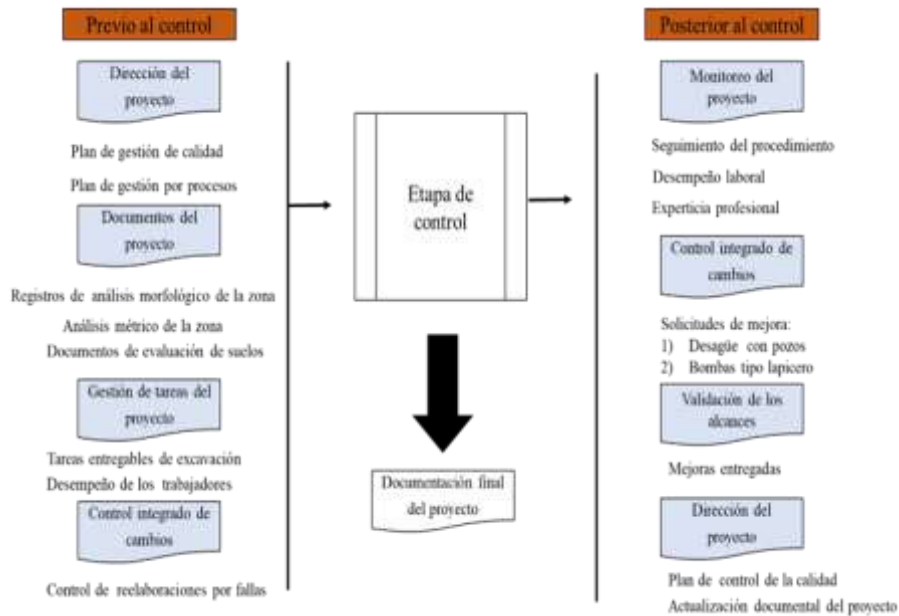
Previo al control

Dirección del proyecto

Plan de gestión de calidad

Plan de gestión por procesos

Documentos del proyecto

Registros de análisis morfológico de la zona

Análisis métrico de la zona

Documentos de evaluación de suelos

Gestión de tareas del proyecto

Tareas entregables de excavación

Desempeño de los trabajadores

Control integrado de cambios

Control de reelaboraciones por fallas

Etapa de control

Documentación final del proyecto

Posterior al control

Monitoreo del proyecto

Seguimiento del procedimiento

Desempeño laboral

Experticia profesional

Control integrado de cambios

Solicitudes de mejora:
1) Desagüe con pozos
2) Bombas tipo lapicero

Validación de los alcances

Mejoras entregadas

Dirección del proyecto

Plan de control de la calidad

Actualización documental del proyecto